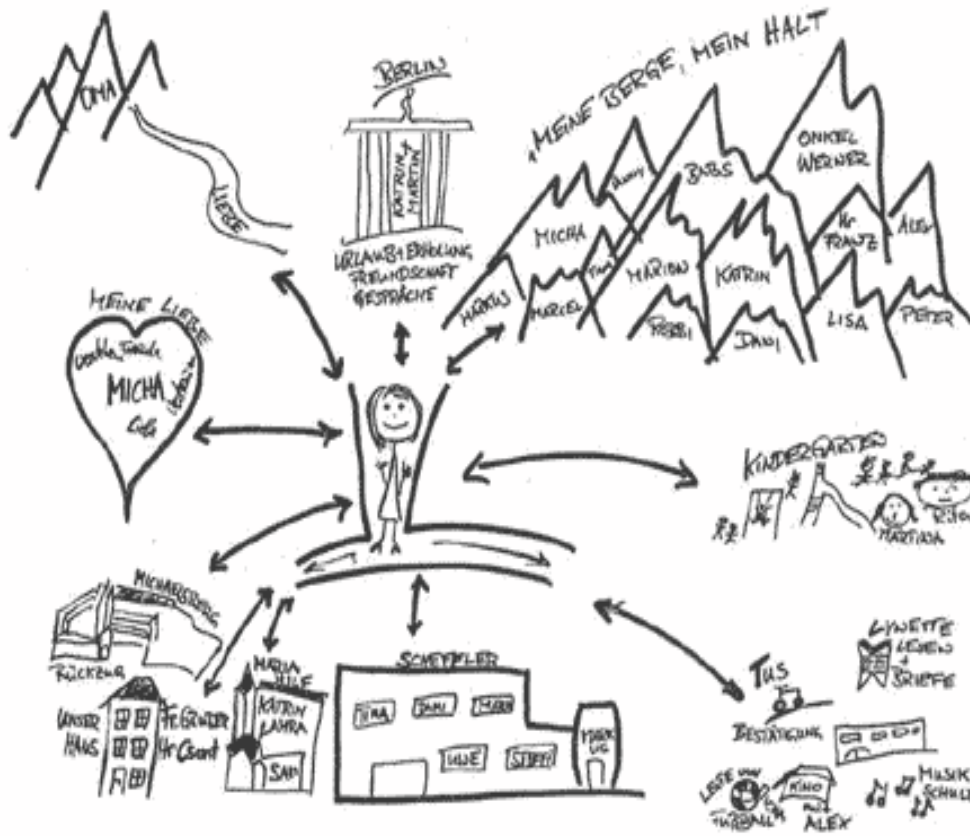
OMA
LIEBE
BERLIN
KATRIN MARTIN
URLAUB ERHOLUNG FREUNDSCHAFT GESPRÄCHE
„MEINE BERGE, MEIN HALT"
BARBS
ONKEL WERNER
MICHA
Fr. FRANZ
ALEX
MARKUS
MARCEL
MARION
KATRIN
LISA
PETER
DANI
MEINE LIEBE
MICHA
KINDERGARTEN
MARTINA
MICHAELSBERG
RÜCKZUG
UNSER HAUS
Fr. GRUBER
Hr. CSONT
MARIA HILF
KATRIN LAURA
SAM
SCHEFFLER
TINA
DANI
UWE
TUS
BESTÄTIGUNG
LYNETTE LESEN + SCHREIBE
KINO ALEX
MUSIKSCHULE
FUSSBALL